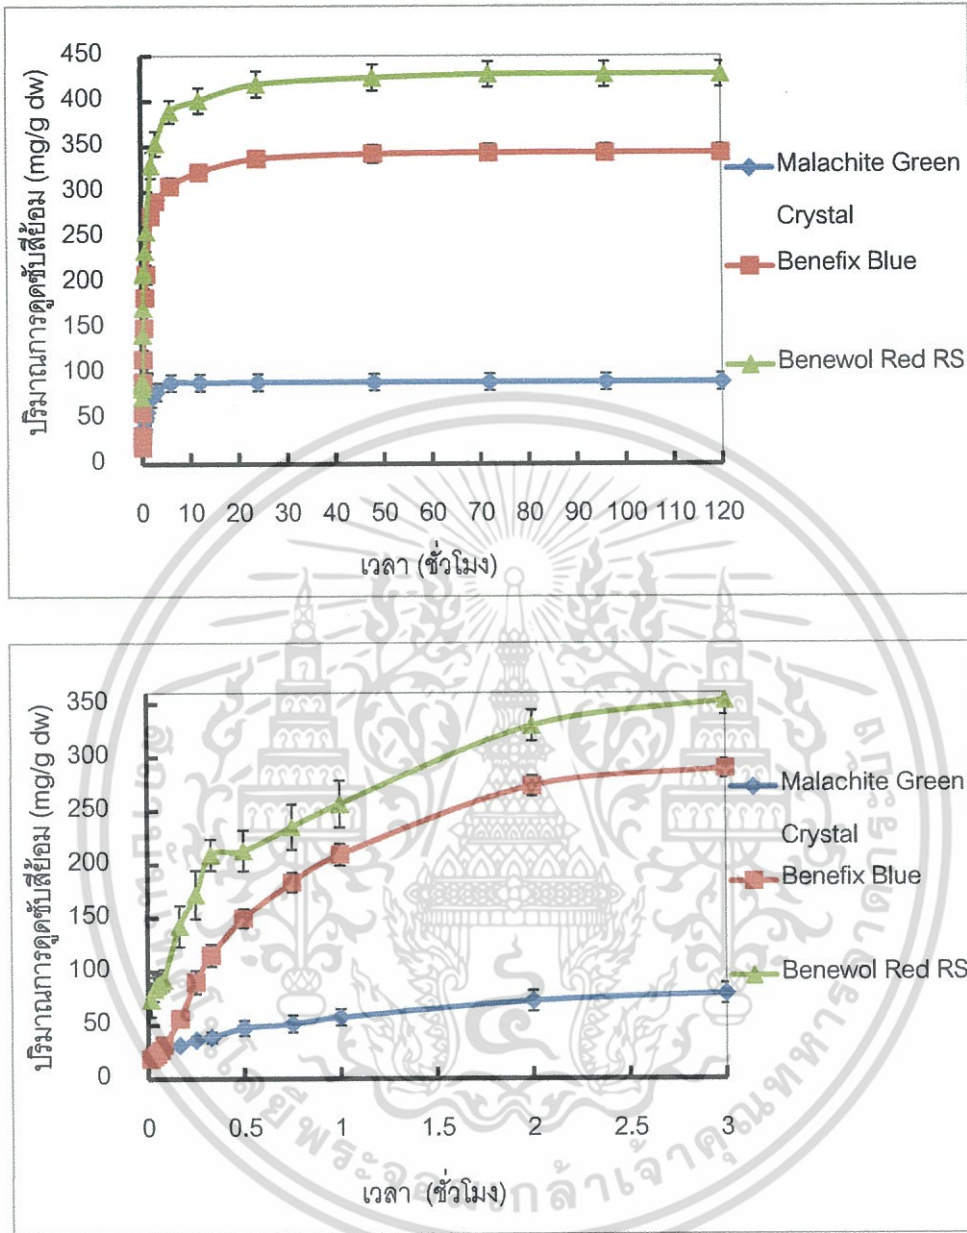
ปริมาณการดูดซับสีย้อม (mg/g dw)

450
400
350
300
250
200
150
100
50
0

0 10 20 30 40 50 60 70 80 90 100 110 120

เวลา (ชั่วโมง)

Malachite Green Crystal
Benefix Blue
Benewol Red RS

ปริมาณการดูดซับสีย้อม (mg/g dw)

350
300
250
200
150
100
50
0

0 0.5 1 1.5 2 2.5 3

เวลา (ชั่วโมง)

Malachite Green Crystal
Benefix Blue
Benewol Red RS

โดยพระจอมเกล้าเจ้าคุณทหาร